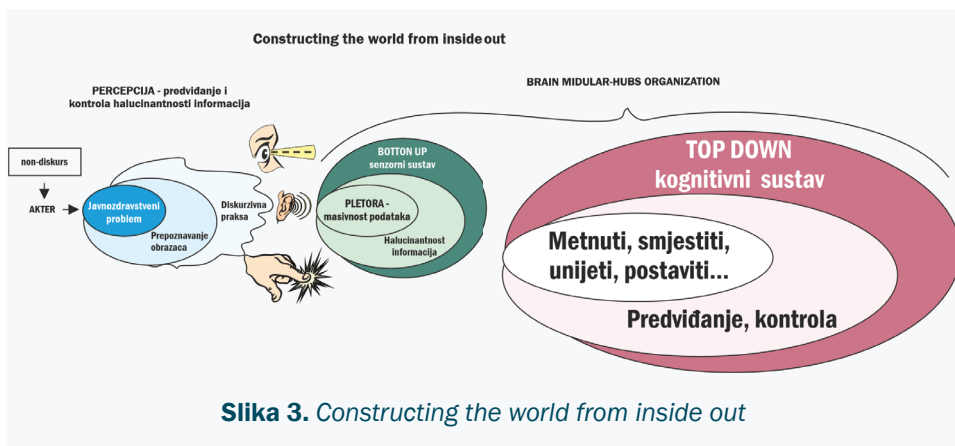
Constructing the world from inside out

PERCEPCIJA - predviđanje i kontrola halucinantnosti informacija

BRAIN MIDULAR-HUBS ORGANIZATION

non-diskurs

AKTER

Javnozdravstveni problem

Prepoznavanje obrazaca

Diskurzivna praksa

BOTTON UP senzorni sustav

PLETORA - masivnost podataka

Halucinantnost informacija

TOP DOWN kognitivni sustav

Metnuti, smjestiti, unijeti, postaviti...

Predviđanje, kontrola

Slika 3. Constructing the world from inside out